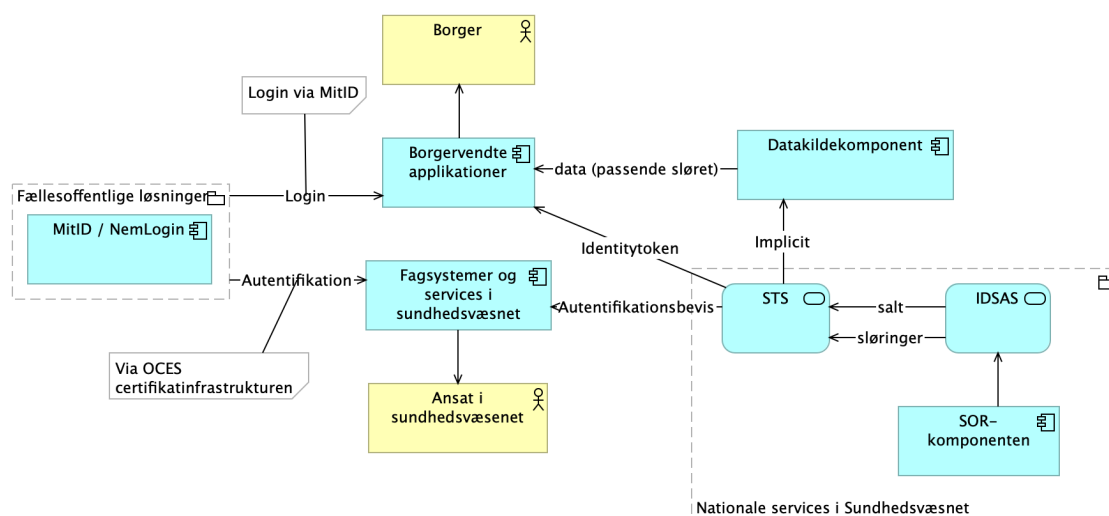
Borger

Login via MitID

Borgervendte applikationer

Datakildekomponent

data (passende sløret)

Fællesoffentlige løsninger

Login

MitID / NemLogin

Identitytoken

Implicit

Autentifikation

Fagsystemer og services i sundhedsvæsnet

Autentifikationsbevis

STS

salt

IDSAS

sløringer

Via OCES certifikatinfrastrukturen

Ansat i sundhedsvæsenet

SOR-komponenten

Nationale services i Sundhedsvæsnet